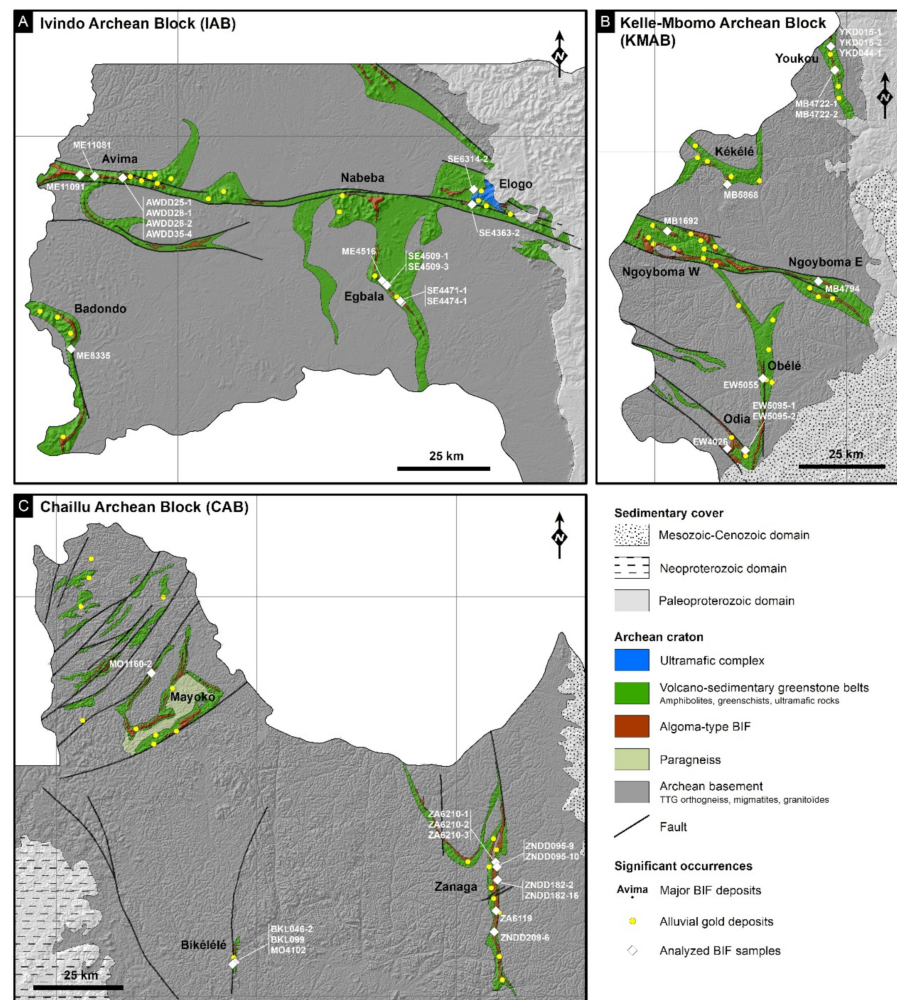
A Ivindo Archean Block (IAB)

N

ME11081
Avima
ME11091
AWDD25-1
AWDD28-1
AWDD28-2
AWDD35-4
Nabeba
SE6314-2
Elogo
SE4363-2
ME4516
SE4509-1
SE4509-3
Egbala
SE4471-1
SE4474-1
Badondo
ME8335
25 km

B Kelle-Mbomo Archean Block (KMAB)

YKD015-1
YKD015-2
YKD044-1
Youkou
N
MB4722-1
MB4722-2
Kékélé
MB5868
MB1692
Ngoyboma E
Ngoyboma W
MB4794
Obélé
EW5055
Odia
EW5095-1
EW5095-2
EW4026
25 km

C Chaillu Archean Block (CAB)

N

MO1160-2
Mayoko
ZA6210-1
ZA6210-2
ZA6210-3
ZNDD095-9
ZNDD095-10
Zanaga
ZNDD182-2
ZNDD182-16
ZA6119
ZNDD209-6
BKL046-2
BKL099
MO4102
Bikélélé
25 km

Sedimentary cover
Mesozoic-Cenozoic domain
Neoproterozoic domain
Paleoproterozoic domain

Archean craton
Ultramafic complex
Volcano-sedimentary greenstone belts
Amphibolites, greenschists, ultramafic rocks
Algoma-type BIF
Paragneiss
Archean basement
TTG orthogneiss, migmatites, granitoïdes
Fault

Significant occurrences
Avima Major BIF deposits
Alluvial gold deposits
Analyzed BIF samples